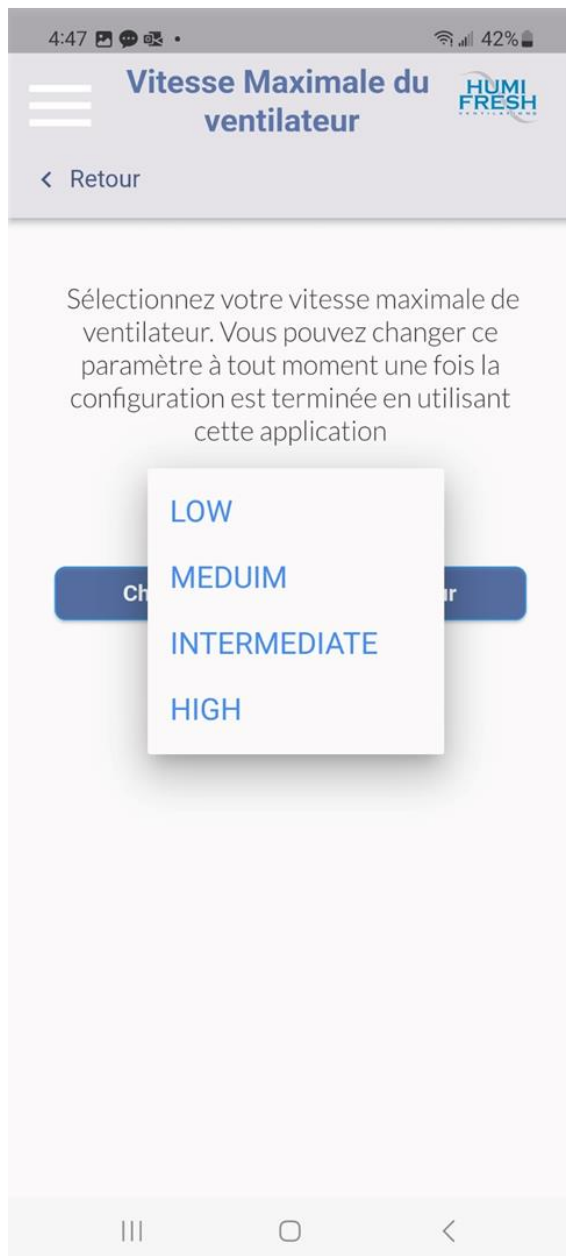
4:47 42%

Vitesse Maximale du ventilateur

HUMI FRESH

< Retour

Sélectionnez votre vitesse maximale de ventilateur. Vous pouvez changer ce paramètre à tout moment une fois la configuration est terminée en utilisant cette application

Ch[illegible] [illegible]r

LOW
MEDUIM
INTERMEDIATE
HIGH